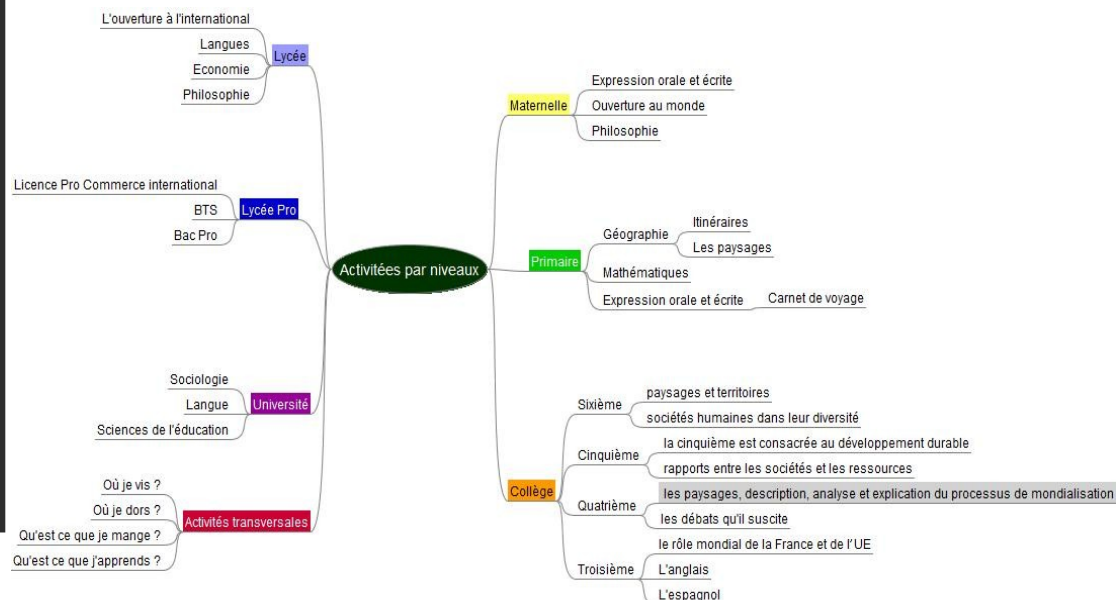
Activitées par niveaux

Lycée
L'ouverture à l'international
Langues
Economie
Philosophie

Lycée Pro
Licence Pro Commerce international
BTS
Bac Pro

Université
Sociologie
Langue
Sciences de l'éducation

Activités transversales
Où je vis ?
Où je dors ?
Qu'est ce que je mange ?
Qu'est ce que j'apprends ?

Maternelle
Expression orale et écrite
Ouverture au monde
Philosophie

Primaire
Géographie
Itinéraires
Les paysages
Mathématiques
Expression orale et écrite
Carnet de voyage

Collège
Sixième
paysages et territoires
sociétés humaines dans leur diversité
Cinquième
la cinquième est consacrée au développement durable
rapports entre les sociétés et les ressources
Quatrième
les paysages, description, analyse et explication du processus de mondialisation
les débats qu'il suscite
Troisième
le rôle mondial de la France et de l'UE
L'anglais
L'espagnol